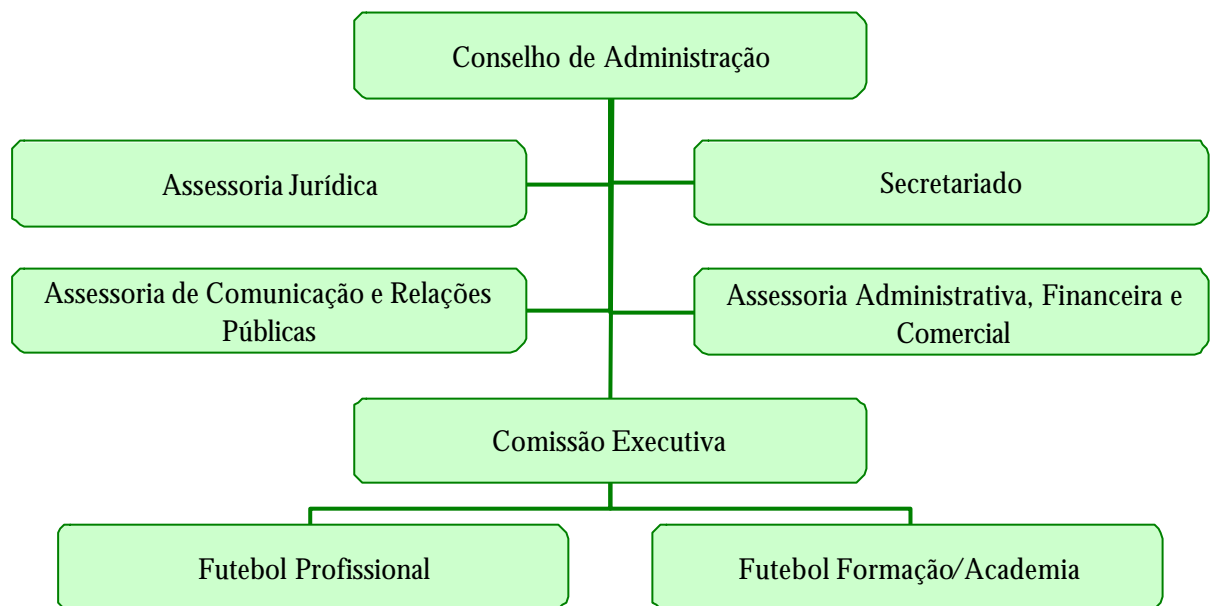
Conselho de Administração

Assessoria Jurídica

Secretariado

Assessoria de Comunicação e Relações Públicas

Assessoria Administrativa, Financeira e Comercial

Comissão Executiva

Futebol Profissional

Futebol Formação/Academia